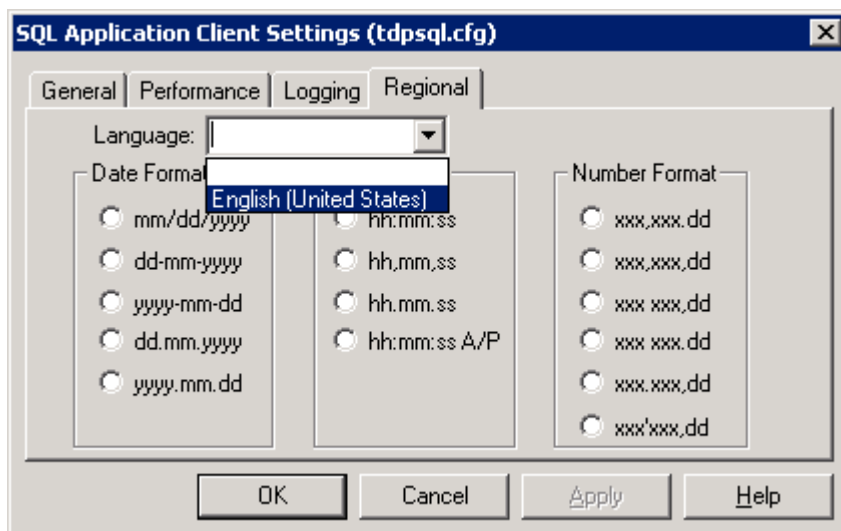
SQL Application Client Settings (tdpsql.cfg)

General | Performance | Logging | Regional

Language:

English (United States)

Date Forma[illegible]

mm/dd/yyyy
dd-mm-yyyy
yyyy-mm-dd
dd.mm.yyyy
yyyy.mm.dd

hh:mm:ss
hh,mm,ss
hh.mm.ss
hh:mm:ss A/P

Number Format

xxx,xxx.dd
xxx,xxx,dd
xxx xxx.dd
xxx xxx.dd
xxx.xxx,dd
xxx'xxx,dd

OK | Cancel | Apply | Help